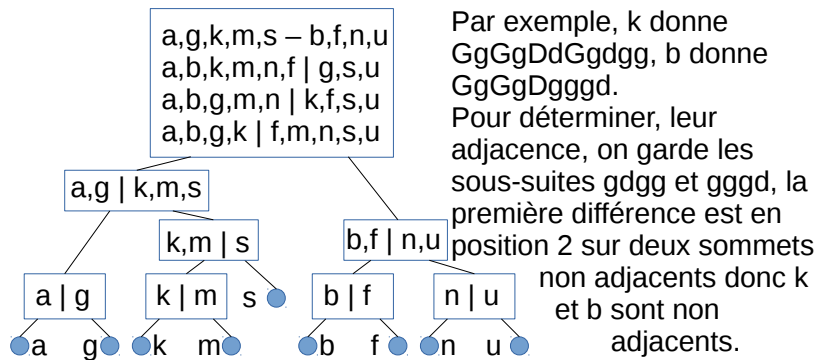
a,g,k,m,s – b,f,n,u
a,b,k,m,n,f | g,s,u
a,b,g,m,n | k,f,s,u
a,b,g,k | f,m,n,s,u

a,g | k,m,s

k,m | s

b,f | n,u

a | g

k | m

s

b | f

n | u

a g k m b f n u

Par exemple, k donne GgGgDdGgdgg, b donne GgGgDgggd. Pour déterminer, leur adjacence, on garde les sous-suites gdgg et gggd, la première différence est en position 2 sur deux sommets non adjacents donc k et b sont non adjacents.